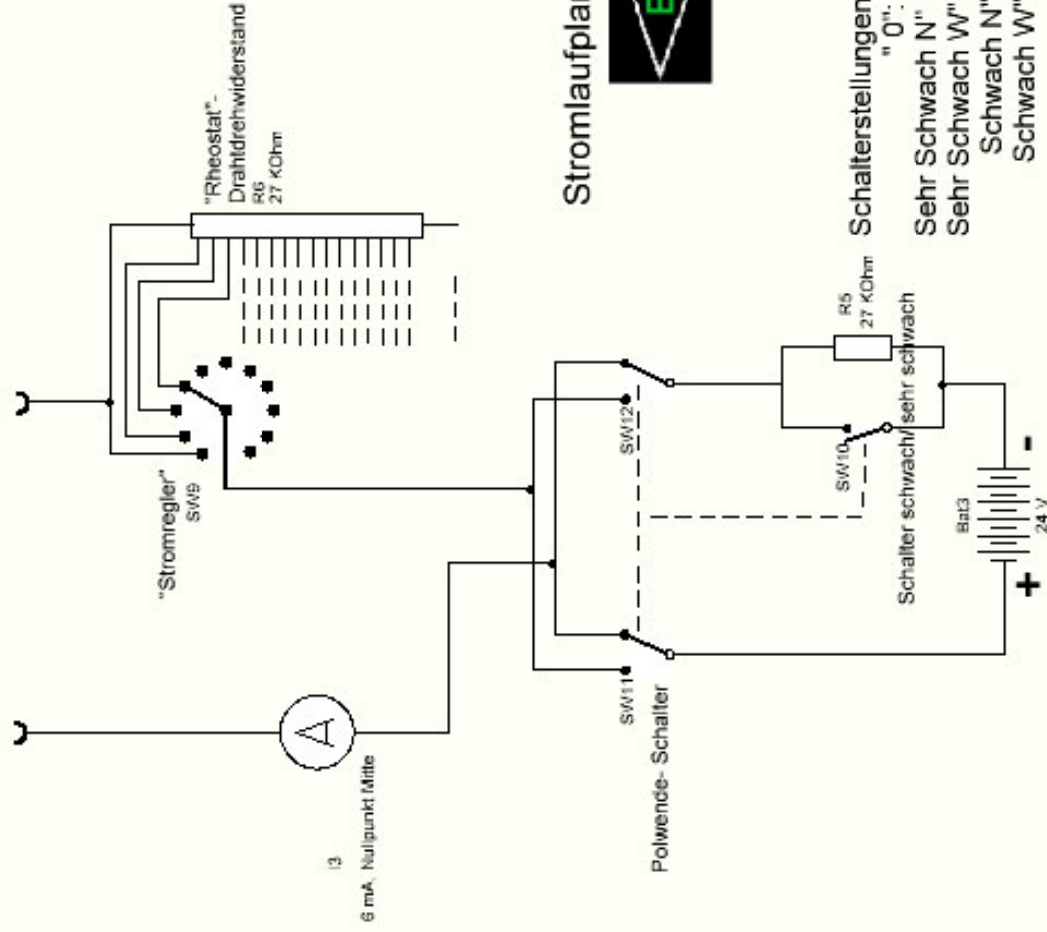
Stromlaufplan

"Rheostat"-
Drahtdrehwiderstand
R6
27 KOhm

"Stromregler"
SW9

SW12

SW11

Polwende- Schalter

I3
6 mA, Nullpunkt Mitte

R5
27 KOhm

SW10

Schalter schwach/ sehr schwach

Bat3
24 V

-
+

Schalterstellungen
" 0":
Sehr Schwach N"
Sehr Schwach W"
Schwach N"
Schwach W"